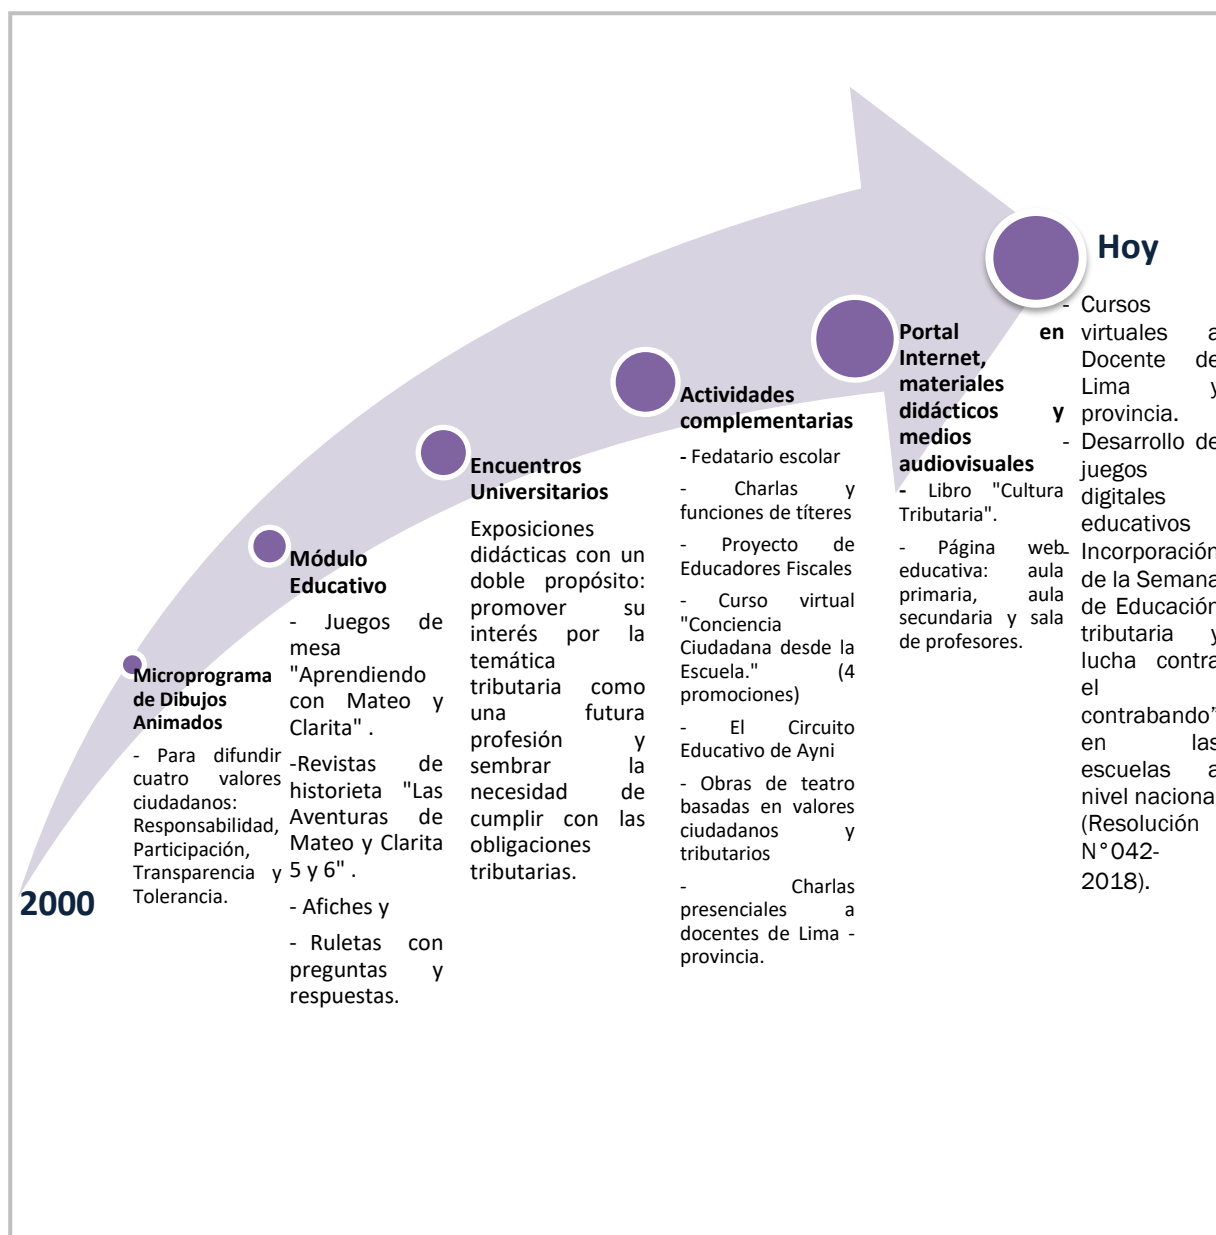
2000

Microprograma de Dibujos Animados

- Para difundir cuatro valores ciudadanos: Responsabilidad, Participación, Transparencia y Tolerancia.

Módulo Educativo

- Juegos de mesa "Aprendiendo con Mateo y Clarita" .

-Revistas de historieta "Las Aventuras de Mateo y Clarita 5 y 6" .

- Afiches y

- Ruletas con preguntas y respuestas.

Encuentros Universitarios

Exposiciones didácticas con un doble propósito: promover su interés por la temática tributaria como una futura profesión y sembrar la necesidad de cumplir con las obligaciones tributarias.

Actividades complementarias

- Fedatario escolar

- Charlas y funciones de títeres

- Proyecto de Educadores Fiscales

- Curso virtual "Conciencia Ciudadana desde la Escuela." (4 promociones)

- El Circuito Educativo de Ayni

- Obras de teatro basadas en valores ciudadanos y tributarios

- Charlas presenciales a docentes de Lima - provincia.

Portal en Internet, materiales didácticos y medios audiovisuales

- Libro "Cultura Tributaria".

- Página web educativa: aula primaria, aula secundaria y sala de profesores.

Hoy

- Cursos virtuales a Docente de Lima y provincia.

- Desarrollo de juegos digitales educativos

- Incorporación de la Semana de Educación tributaria y lucha contra el contrabando" en las escuelas a nivel naciona (Resolución N°042-2018).